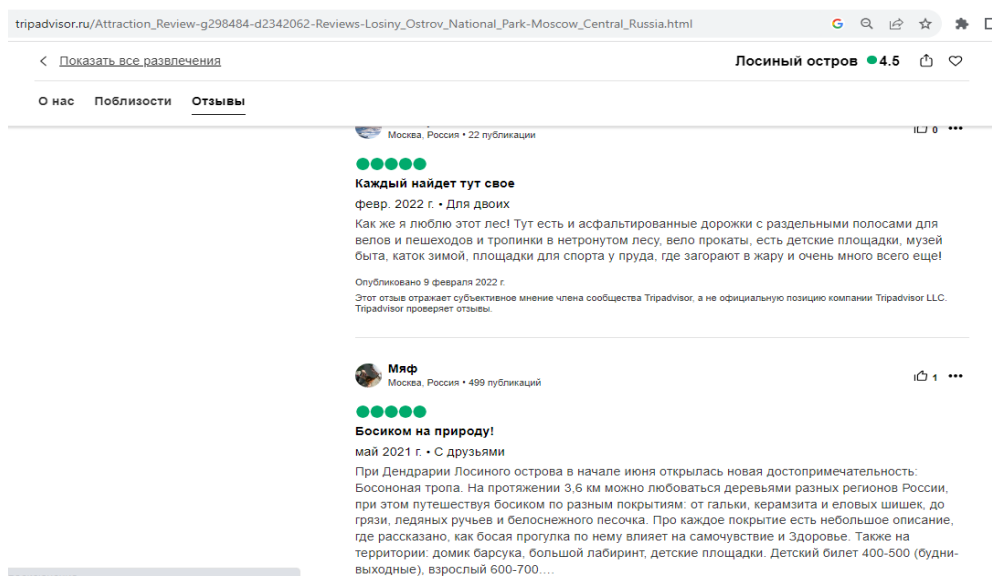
tripadvisor.ru/Attraction_Review-g298484-d2342062-Reviews-Losiny_Ostrov_National_Park-Moscow_Central_Russia.html

< Показать все развлечения

Лосиный остров 4.5

О нас Поблизости Отзывы

Москва, Россия • 22 публикации

0

Каждый найдет тут свое

февр. 2022 г. • Для двоих

Как же я люблю этот лес! Тут есть и асфальтированные дорожки с раздельными полосами для велов и пешеходов и тропинки в нетронутом лесу, вело прокаты, есть детские площадки, музей быта, каток зимой, площадки для спорта у пруда, где загорают в жару и очень много всего еще!

Опубликовано 9 февраля 2022 г.

Этот отзыв отражает субъективное мнение члена сообщества Tripadvisor, а не официальную позицию компании Tripadvisor LLC. Tripadvisor проверяет отзывы.

Мяф
Москва, Россия • 499 публикаций

1

Босиком на природу!

май 2021 г. • С друзьями

При Дендрарии Лосиного острова в начале июня открылась новая достопримечательность: Босоногая тропа. На протяжении 3,6 км можно любоваться деревьями разных регионов России, при этом путешествуя босиком по разным покрытиям: от гальки, керамзита и еловых шишек, до грязи, ледяных ручьев и белоснежного песочка. Про каждое покрытие есть небольшое описание, где рассказано, как босая прогулка по нему влияет на самочувствие и Здоровье. Также на территории: домик барсука, большой лабиринт, детские площадки. Детский билет 400-500 (будни-выходные), взрослый 600-700....